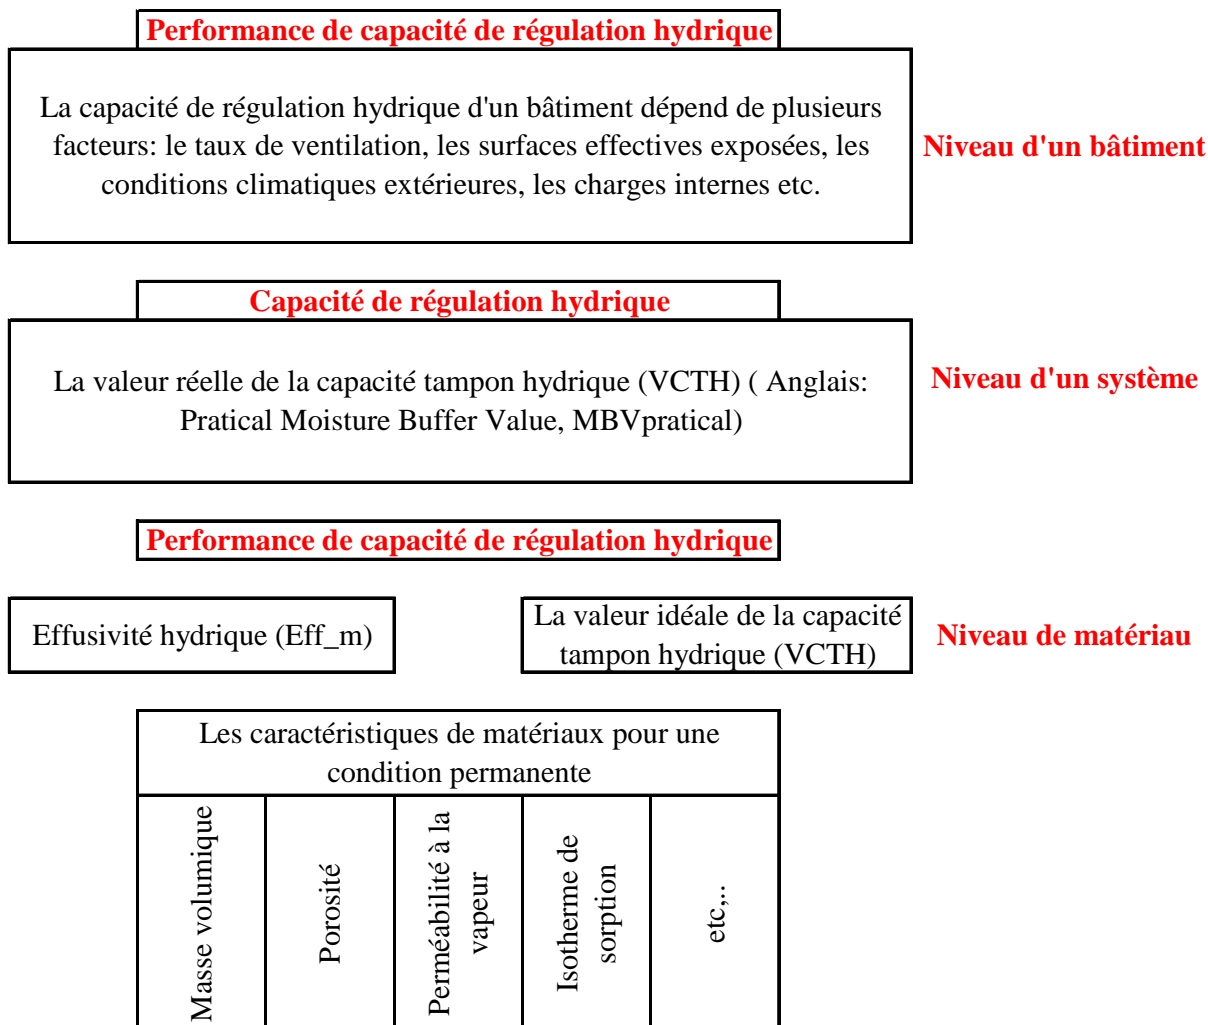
Performance de capacité de régulation hydrique

La capacité de régulation hydrique d'un bâtiment dépend de plusieurs facteurs: le taux de ventilation, les surfaces effectives exposées, les conditions climatiques extérieures, les charges internes etc.

Niveau d'un bâtiment

Capacité de régulation hydrique

La valeur réelle de la capacité tampon hydrique (VCTH) ( Anglais: Pratical Moisture Buffer Value, MBVpratical)

Niveau d'un système

Performance de capacité de régulation hydrique

Effusivité hydrique (Eff_m)

La valeur idéale de la capacité tampon hydrique (VCTH)

Niveau de matériau

Les caractéristiques de matériaux pour une condition permanente

| Masse volumique | Porosité | Perméabilité à la vapeur | Isotherme de sorption | etc,.. |
|---|---|---|---|---|